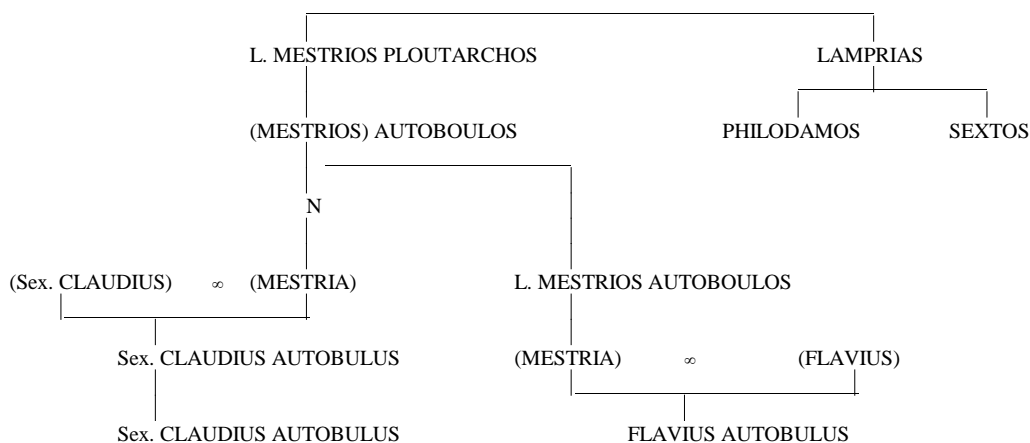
L. MESTRIOS PLOUTARCHOS

LAMPRIAS

PHILODAMOS

SEXTOS

(MESTRIOS) AUTOBOULOS

N

(Sex. CLAUDIUS) $\infty$ (MESTRIA)

L. MESTRIOS AUTOBOULOS

Sex. CLAUDIUS AUTOBULUS

(MESTRIA) $\infty$ (FLAVIUS)

Sex. CLAUDIUS AUTOBULUS

FLAVIUS AUTOBULUS